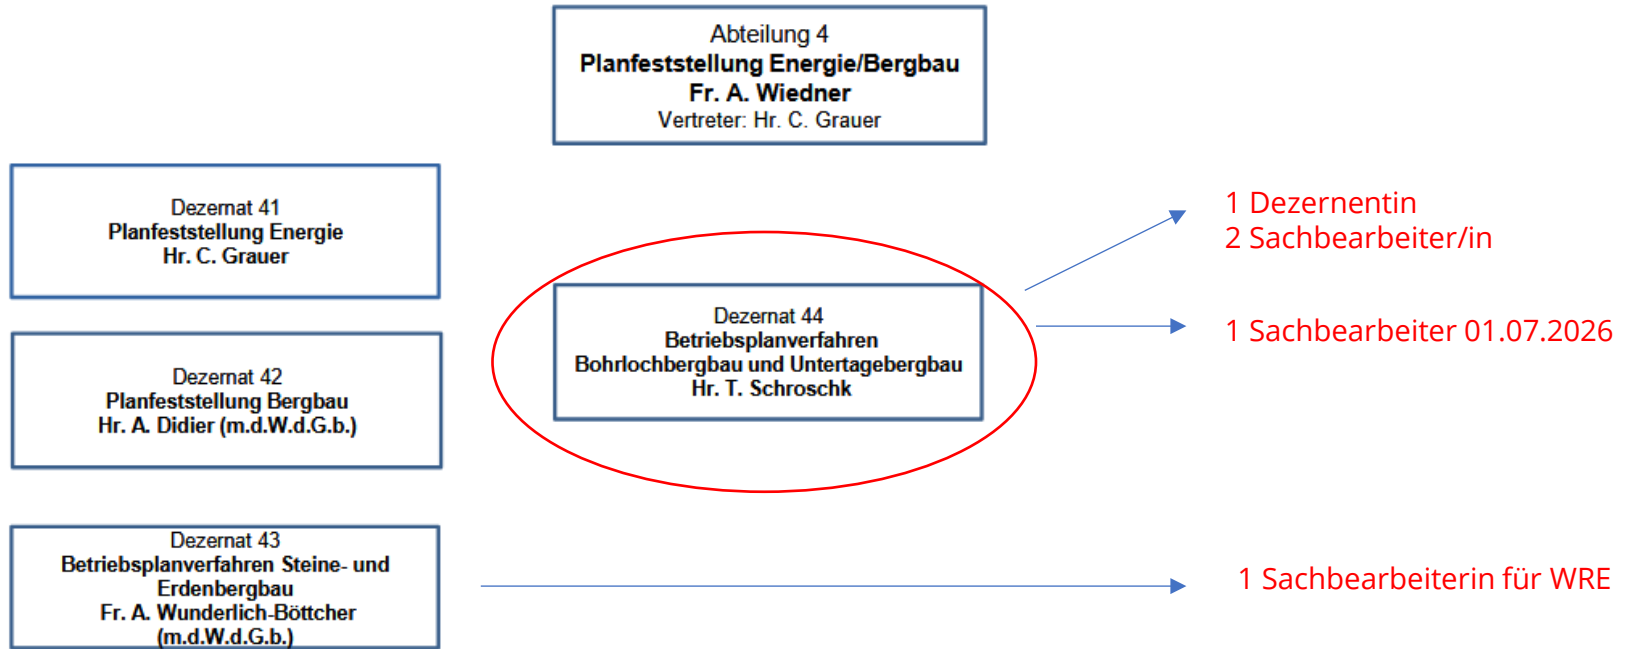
Abteilung 4
Planfeststellung Energie/Bergbau
Fr. A. Wiedner
Vertreter: Hr. C. Grauer

Dezernat 41
Planfeststellung Energie
Hr. C. Grauer

Dezernat 42
Planfeststellung Bergbau
Hr. A. Didier (m.d.W.d.G.b.)

Dezernat 43
Betriebsplanverfahren Steine- und Erdenbergbau
Fr. A. Wunderlich-Böttcher
(m.d.W.d.G.b.)

Dezernat 44
Betriebsplanverfahren
Bohrlochbergbau und Untertagebergbau
Hr. T. Schroschk

1 Dezernentin
2 Sachbearbeiter/in

1 Sachbearbeiter 01.07.2026

1 Sachbearbeiterin für WRE